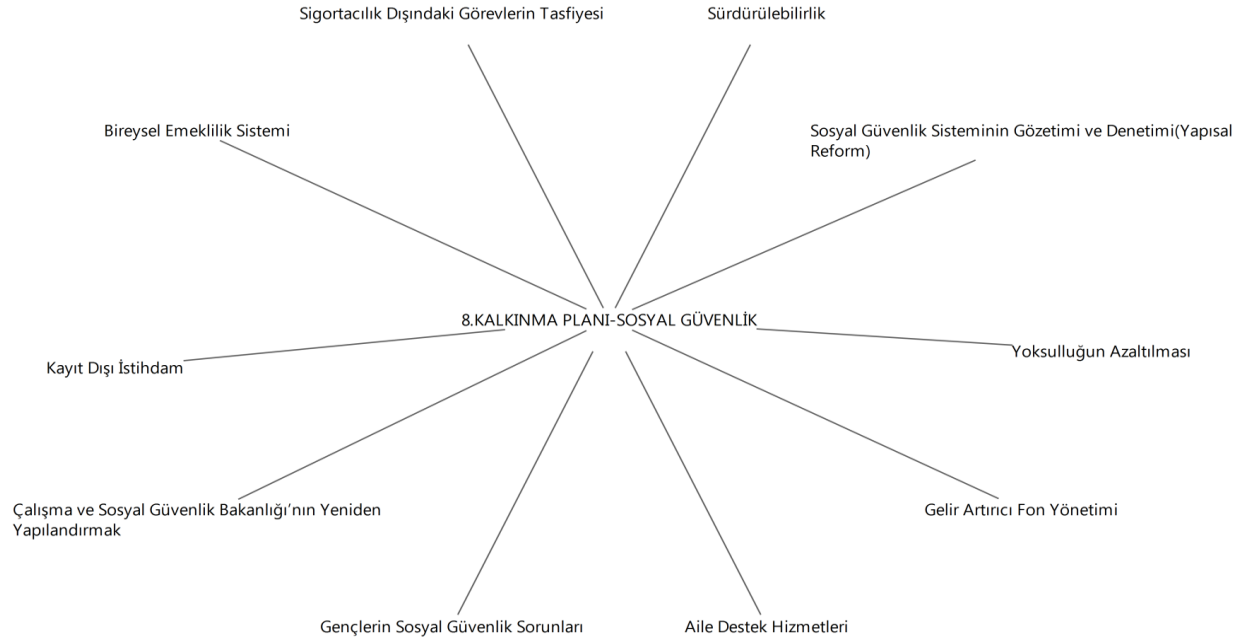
Sigortacılık Dışındaki Görevlerin Tasfiyesi

Sürdürülebilirlik

Bireysel Emeklilik Sistemi

Sosyal Güvenlik Sisteminin Gözetimi ve Denetimi(Yapısal Reform)

8.KALKINMA PLANI-SOSYAL GÜVENLİK

Kayıt Dışı İstihdam

Yoksulluğun Azaltılması

Çalışma ve Sosyal Güvenlik Bakanlığı'nın Yeniden Yapılandırmak

Gelir Artırıcı Fon Yönetimi

Gençlerin Sosyal Güvenlik Sorunları

Aile Destek Hizmetleri